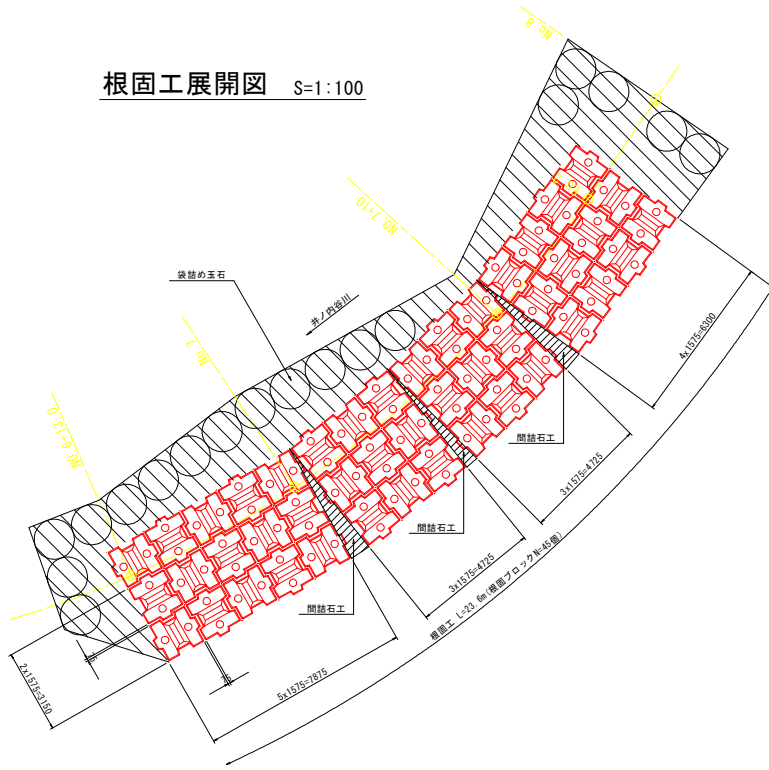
根固工展開図 S=1:100

No.8

No.7+10

袋詰め玉石

井ノ内谷川

No.7

No.6+19.0

間詰石工

間詰石工

間詰石工

4x1575=6300

3x1575=4725

3x1575=4725

根固工 L=23.6m(根固ブロックN=45個)

5x1575=7875

2x1575=3150